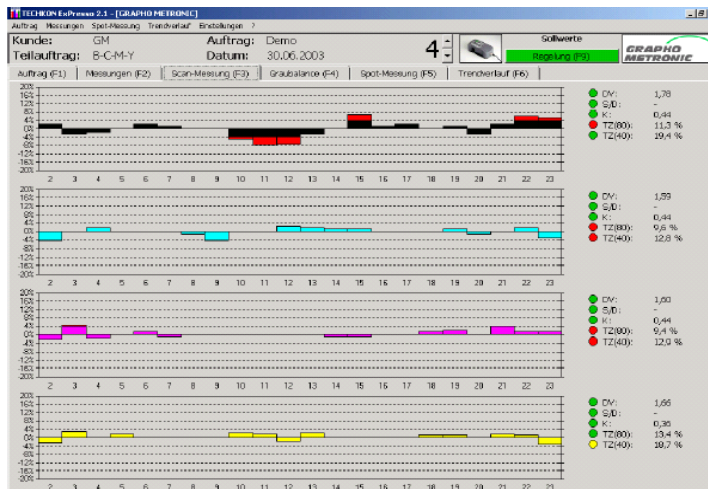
TECHKON ExPresso 2.1 - [GRAPHO METRONIC]

Auftrag Messungen Spot-Messung Trendverlauf Einstellungen ?

Kunde: GM
Teilauftrag: B-C-M-Y
Auftrag: Demo
Datum: 30.06.2003

4

Sollwerte
Regelung (F9)

GRAPHO METRONIC

Auftrag (F1) | Messungen (F2) | Scan-Messung (F3) | Graubalance (F4) | Spot-Messung (F5) | Trendverlauf (F6)

20% 16% 12% 8% 4% 0% -4% -8% -12% -16% -20%

2 3 4 5 6 7 8 9 10 11 12 13 14 15 16 17 18 19 20 21 22 23

DV: 1,78
S/D: -
K: 0,44
TZ(80): 11,3 %
TZ(40): 19,4 %

20% 16% 12% 8% 4% 0% -4% -8% -12% -16% -20%

2 3 4 5 6 7 8 9 10 11 12 13 14 15 16 17 18 19 20 21 22 23

DV: 1,59
S/D: -
K: 0,44
TZ(80): 9,6 %
TZ(40): 12,8 %

20% 16% 12% 8% 4% 0% -4% -8% -12% -16% -20%

2 3 4 5 6 7 8 9 10 11 12 13 14 15 16 17 18 19 20 21 22 23

DV: 1,60
S/D: -
K: 0,44
TZ(80): 9,4 %
TZ(40): 12,9 %

20% 16% 12% 8% 4% 0% -4% -8% -12% -16% -20%

2 3 4 5 6 7 8 9 10 11 12 13 14 15 16 17 18 19 20 21 22 23

DV: 1,66
S/D: -
K: 0,36
TZ(80): 13,4 %
TZ(40): 18,7 %